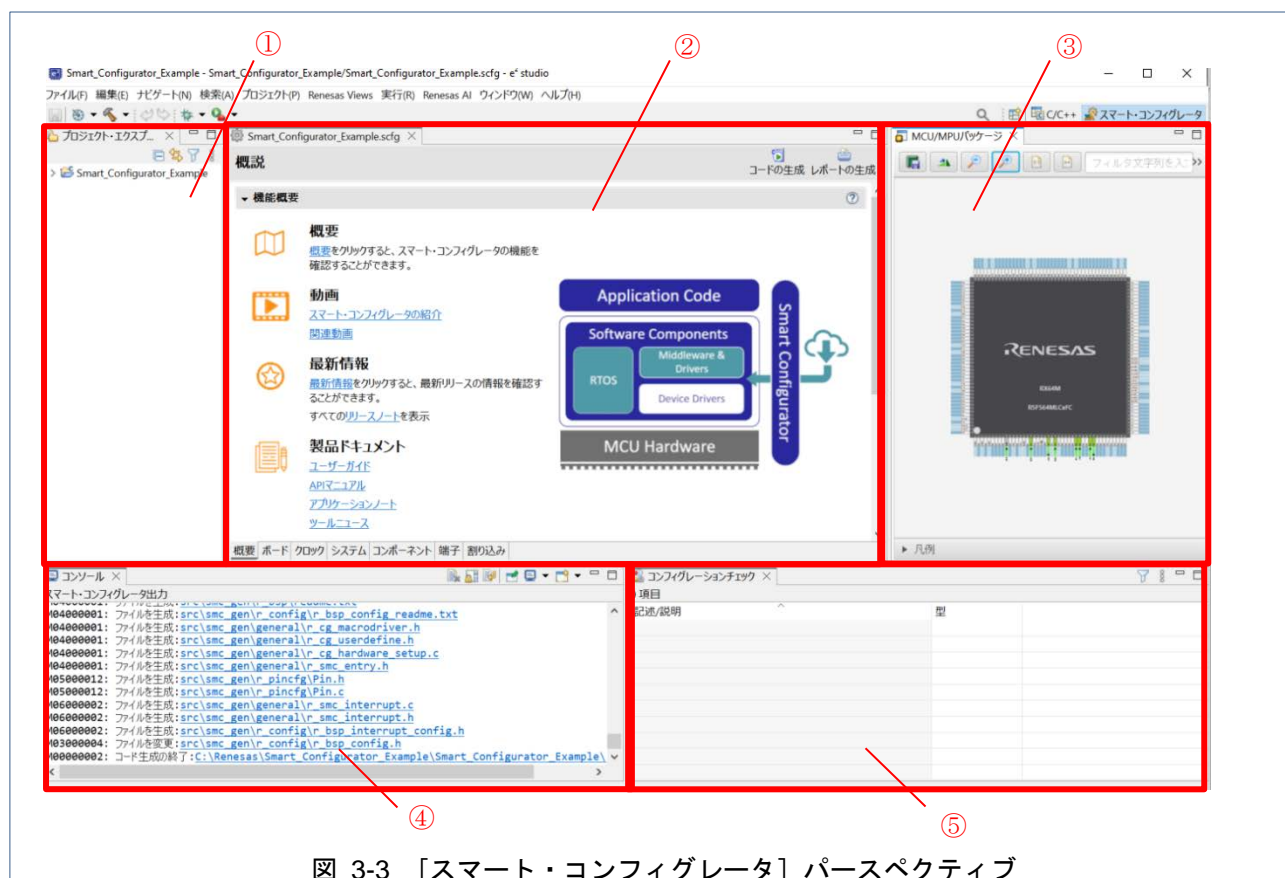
①
②
③

Smart_Configurator_Example - Smart_Configurator_Example/Smart_Configurator_Example.scfg - e² studio

ファイル(F) 編集(E) ナビゲート(N) 検索(A) プロジェクト(P) Renesas Views 実行(R) Renesas AI ウィンドウ(W) ヘルプ(H)

C/C++ スマート・コンフィグレータ

プロジェクト・エクスプ...

Smart_Configurator_Example

Smart_Configurator_Example.scfg

概説

コードの生成 レポートの生成

機能概要

概要
概要をクリックすると、スマート・コンフィグレータの機能を確認することができます。

動画
スマート・コンフィグレータの紹介
関連動画

最新情報
最新情報をクリックすると、最新リリースの情報を確認することができます。
すべてのリリースノートを表示

製品ドキュメント
ユーザーガイド
APIマニュアル
アプリケーションノート
ツールニュース

Application Code
Software Components
RTOS
Middleware & Drivers
Device Drivers
MCU Hardware
Smart Configurator

概要 ボード クロック システム コンポーネント 端子 割り込み

MCU/MPUパッケージ

フィルタ文字列を入

RENESAS

凡例

コンソール

スマート・コンフィグレータ出力
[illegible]
M04000001: ファイルを生成:src\smc_gen\r_config\r_bsp_config_readme.txt
M04000001: ファイルを生成:src\smc_gen\general\r_cg_macrodriver.h
M04000001: ファイルを生成:src\smc_gen\general\r_cg_userdefine.h
M04000001: ファイルを生成:src\smc_gen\general\r_cg_hardware_setup.c
M04000001: ファイルを生成:src\smc_gen\general\r_smc_entry.h
M05000012: ファイルを生成:src\smc_gen\r_pincfg\Pin.h
M05000012: ファイルを生成:src\smc_gen\r_pincfg\Pin.c
M06000002: ファイルを生成:src\smc_gen\general\r_smc_interrupt.c
M06000002: ファイルを生成:src\smc_gen\general\r_smc_interrupt.h
M06000002: ファイルを生成:src\smc_gen\r_config\r_bsp_interrupt_config.h
M03000004: ファイルを変更:src\smc_gen\r_config\r_bsp_config.h
M00000002: コード生成の終了:C:\Renesas\Smart_Configurator_Example\Smart_Configurator_Example\

コンフィグレーションチェック

項目
記述/説明
型

④
⑤

図 3-3 ［スマート・コンフィグレータ］パースペクティブ